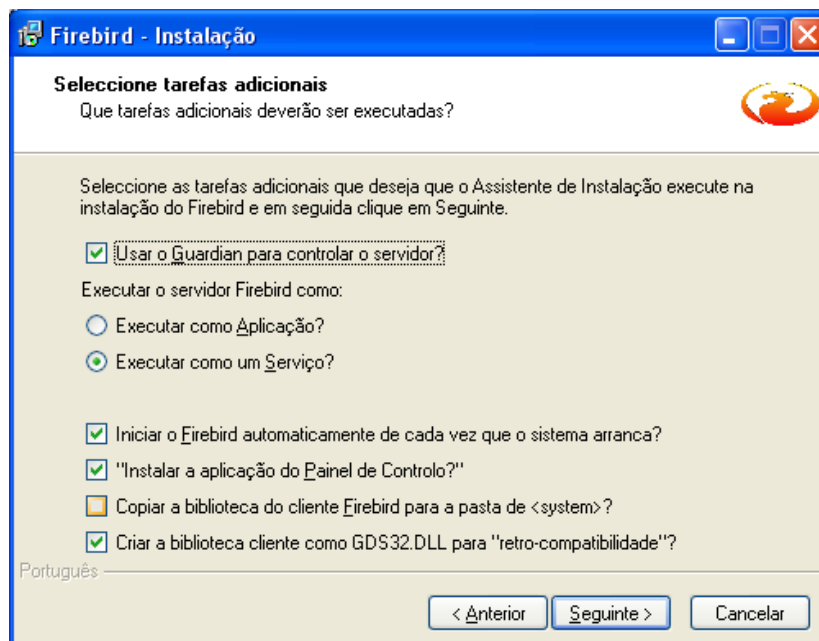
Firebird - Instalação

Seleccione tarefas adicionais
Que tarefas adicionais deverão ser executadas?

Seleccione as tarefas adicionais que deseja que o Assistente de Instalação execute na instalação do Firebird e em seguida clique em Seguinte.

Usar o Guardian para controlar o servidor?

Executar o servidor Firebird como:

Executar como Aplicação?

Executar como um Serviço?

Iniciar o Firebird automaticamente de cada vez que o sistema arranca?

"Instalar a aplicação do Painel de Controlo?"

Copiar a biblioteca do cliente Firebird para a pasta de <system>?

Criar a biblioteca cliente como GDS32.DLL para "retro-compatibilidade"?

Português

< Anterior Seguinte > Cancelar